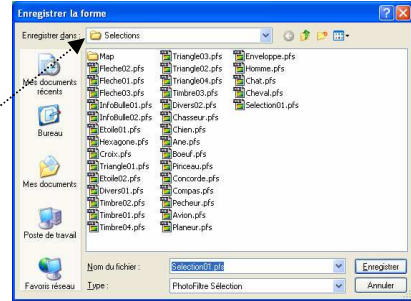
Enregistrer la forme

Enregistrer dans : Selections

Mes documents récents
Bureau
Mes documents
Poste de travail
Favoris réseau

Map
Fleche02.pfs
Fleche01.pfs
Fleche03.pfs
InfoBulle01.pfs
InfoBulle02.pfs
Etoile01.pfs
Hexagone.pfs
Croix.pfs
Triangle01.pfs
Etoile02.pfs
Divers01.pfs
Timbre02.pfs
Timbre01.pfs
Timbre04.pfs
Triangle03.pfs
Triangle02.pfs
Triangle04.pfs
Timbre03.pfs
Divers02.pfs
Chasseur.pfs
Chien.pfs
Ane.pfs
Boeuf.pfs
Pinceau.pfs
Concorde.pfs
Compas.pfs
Pecheur.pfs
Avion.pfs
Planeur.pfs
Enveloppe.pfs
Homme.pfs
Chat.pfs
Cheval.pfs
Selection01.pfs

Nom du fichier : Selection01.pfs
Type : PhotoFiltre Sélection

Enregistrer
Annuler